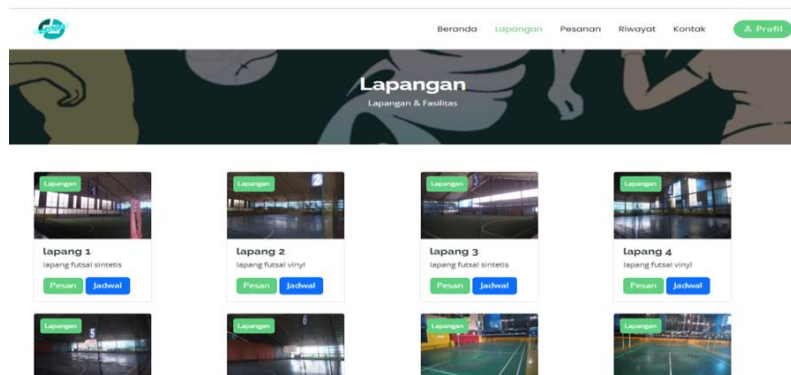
Beranda Lapangan Pesanan Riwayat Kontak Profil

Lapangan

Lapangan & Fasilitas

Lapangan

lapang 1

lapang futsal sintetis

Pesan Jadwal

Lapangan

lapang 2

lapang futsal vinyl

Pesan Jadwal

Lapangan

lapang 3

lapang futsal sintetis

Pesan Jadwal

Lapangan

lapang 4

lapang futsal vinyl

Pesan Jadwal

Lapangan

Lapangan

Lapangan

Lapangan